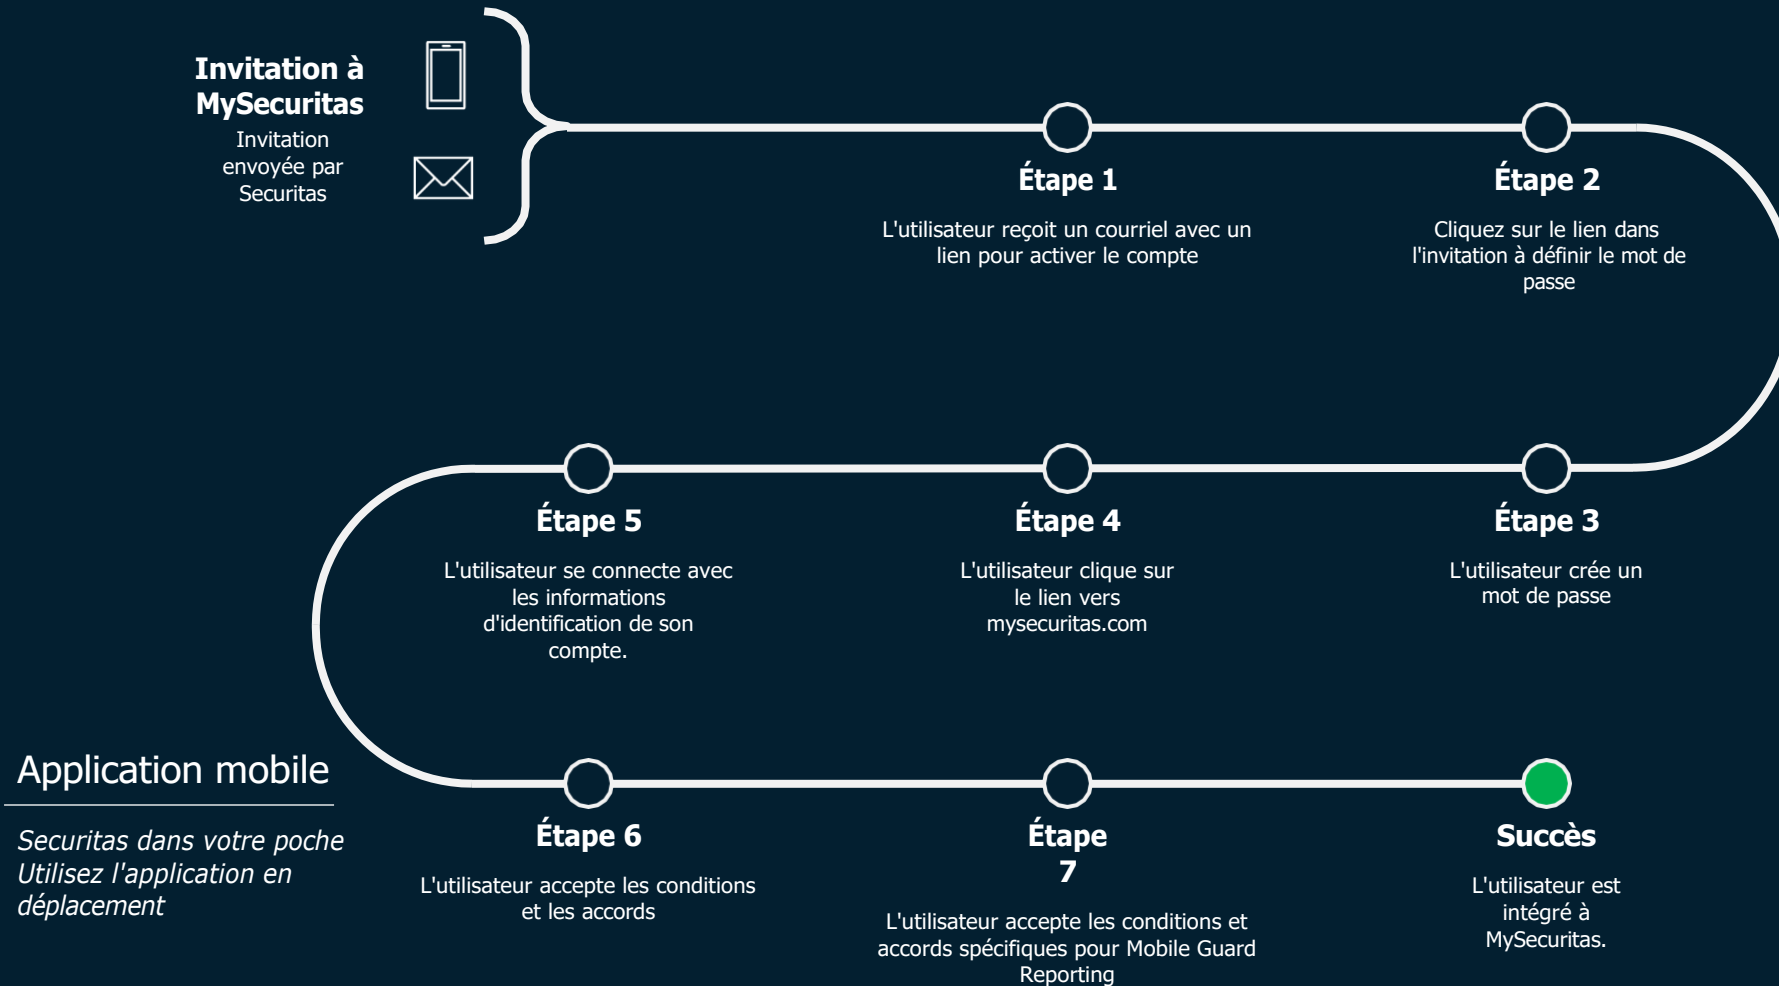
**Invitation à MySecuritas**
Invitation envoyée par Securitas

**Étape 1**
L'utilisateur reçoit un courriel avec un lien pour activer le compte

**Étape 2**
Cliquez sur le lien dans l'invitation à définir le mot de passe

**Étape 3**
L'utilisateur crée un mot de passe

**Étape 4**
L'utilisateur clique sur le lien vers mysecuritas.com

**Étape 5**
L'utilisateur se connecte avec les informations d'identification de son compte.

Application mobile

*Securitas dans votre poche*
*Utilisez l'application en déplacement*

**Étape 6**
L'utilisateur accepte les conditions et les accords

**Étape 7**
L'utilisateur accepte les conditions et accords spécifiques pour Mobile Guard Reporting

**Succès**
L'utilisateur est intégré à MySecuritas.